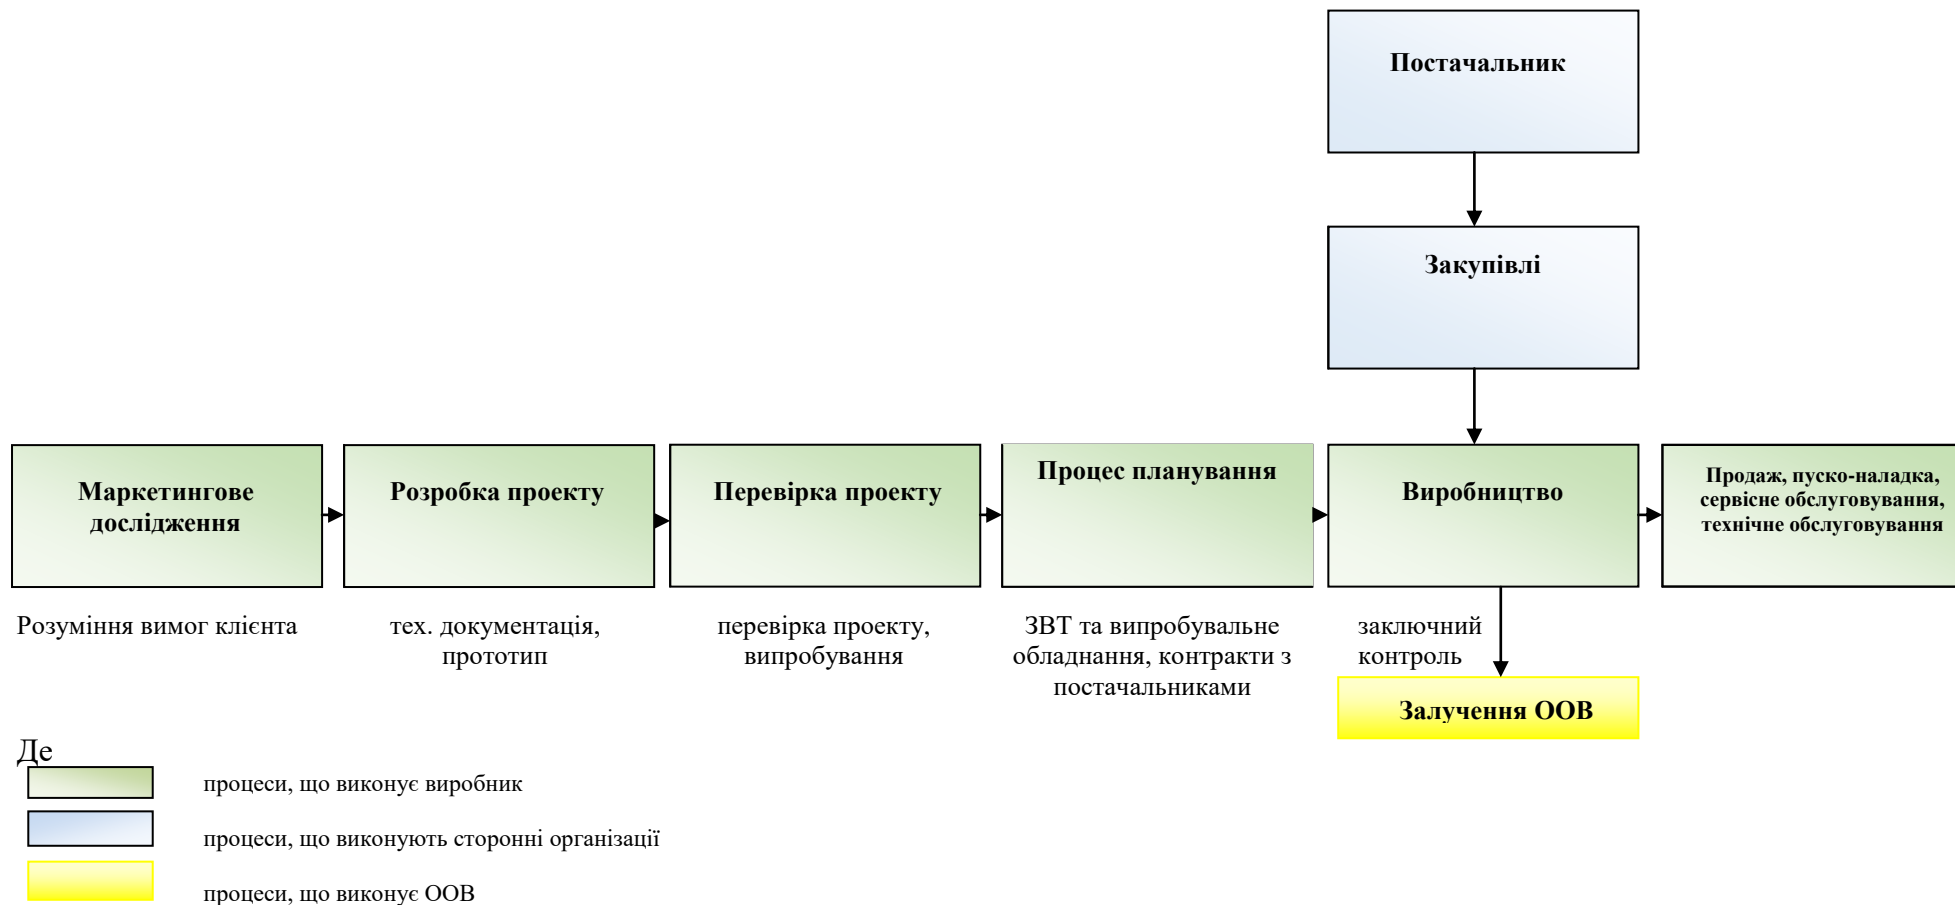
Постачальник

Закупівлі

Маркетингове дослідження

Розробка проекту

Перевірка проекту

Процес планування

Виробництво

Продаж, пуско-наладка, сервісне обслуговування, технічне обслуговування

Розуміння вимог клієнта

тех. документація, прототип

перевірка проекту, випробування

ЗВТ та випробувальне обладнання, контракти з постачальниками

заключний контроль

Залучення ООВ

Де

процеси, що виконує виробник

процеси, що виконують сторонні організації

процеси, що виконує ООВ